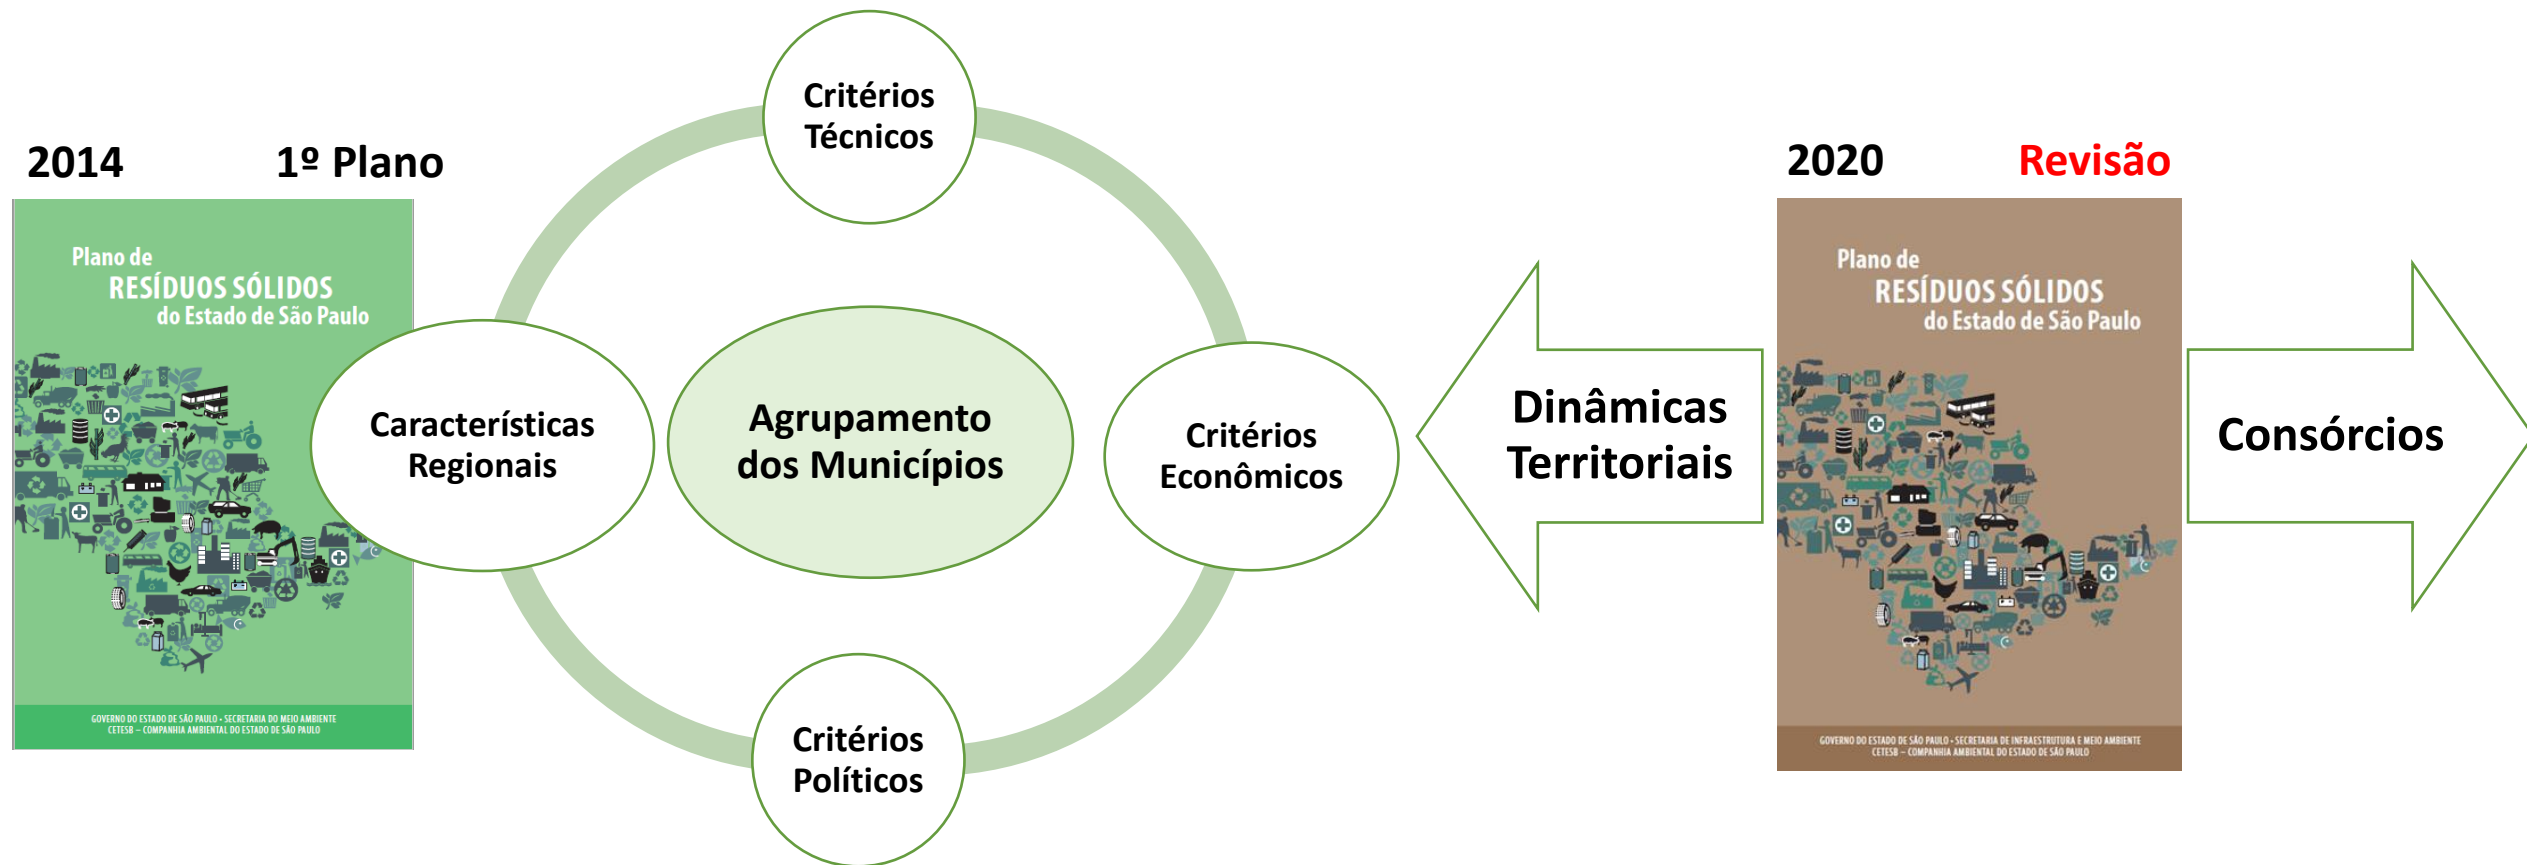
2014

1º Plano

Plano de
RESÍDUOS SÓLIDOS
do Estado de São Paulo

GOVERNO DO ESTADO DE SÃO PAULO • SECRETARIA DO MEIO AMBIENTE
CETESB – COMPANHIA AMBIENTAL DO ESTADO DE SÃO PAULO

Critérios Técnicos

Características Regionais

Agrupamento dos Municípios

Critérios Econômicos

Critérios Políticos

Dinâmicas Territoriais

2020

Revisão

Plano de
RESÍDUOS SÓLIDOS
do Estado de São Paulo

GOVERNO DO ESTADO DE SÃO PAULO • SECRETARIA DE INFRAESTRUTURA E MEIO AMBIENTE
CETESB – COMPANHIA AMBIENTAL DO ESTADO DE SÃO PAULO

Consórcios